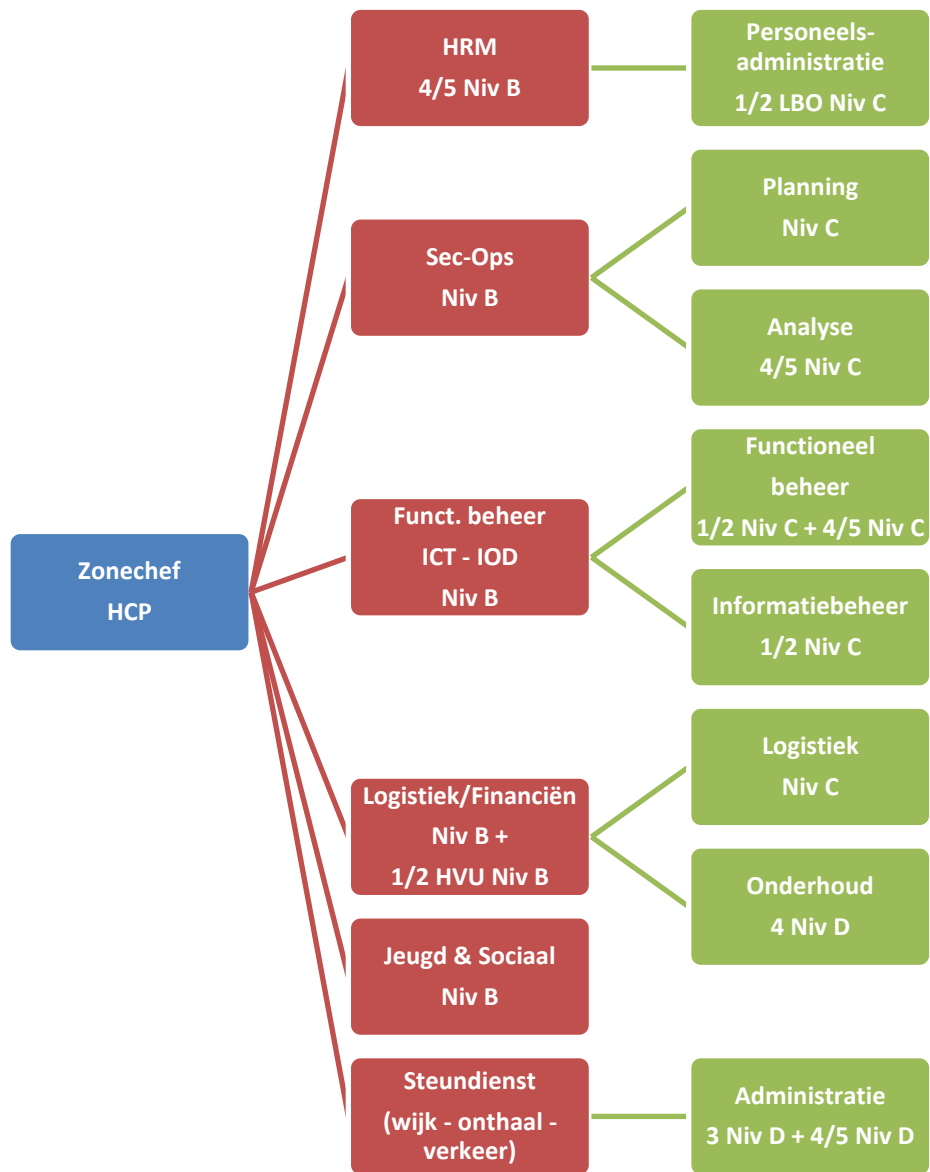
Zonechef
HCP

HRM
4/5 Niv B

Personeels-administratie
1/2 LBO Niv C

Sec-Ops
Niv B

Planning
Niv C

Analyse
4/5 Niv C

Funct. beheer
ICT - IOD
Niv B

Functioneel beheer
1/2 Niv C + 4/5 Niv C

Informatiebeheer
1/2 Niv C

Logistiek/Financiën
Niv B +
1/2 HVU Niv B

Logistiek
Niv C

Onderhoud
4 Niv D

Jeugd & Sociaal
Niv B

Steundienst
(wijk - onthaal - verkeer)

Administratie
3 Niv D + 4/5 Niv D